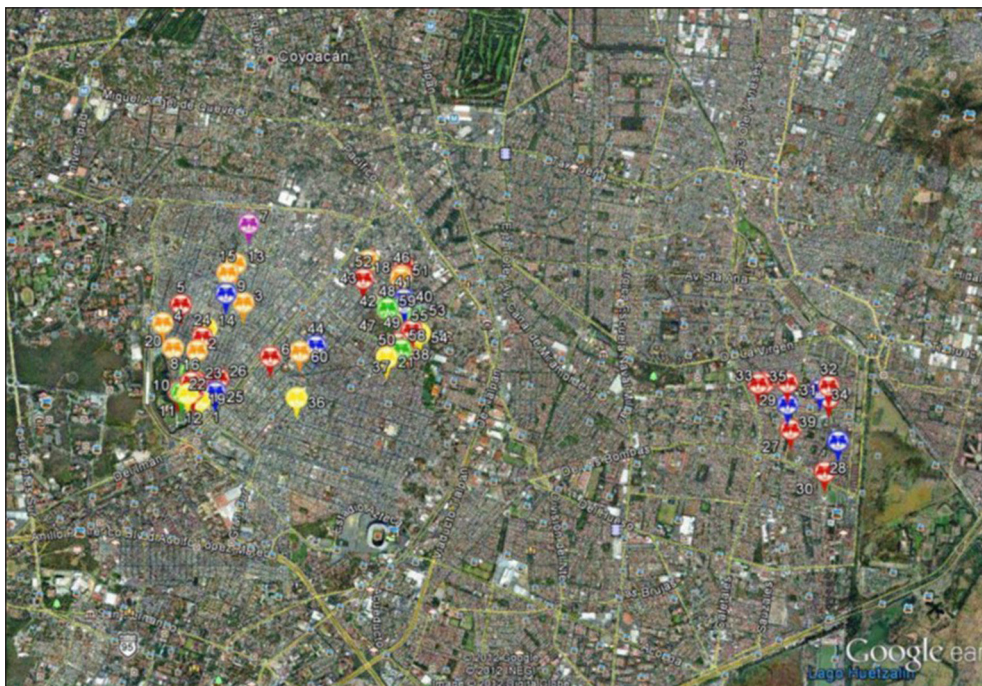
Coyoacán
Miguel Ángel de Quevedo
Av. Sta. Ana
Av. Las Torres
Anillo Periférico
Google earth
Lago Huetzalin
7
13
5
9
3
4
14
24
2
20
8
6
44
60
26
22
23
10
25
19
11
12
1
36
52
18
46
51
43
42
48
59
40
47
45
55
53
58
54
50
38
37
21
33
35
32
31
29
34
39
27
28
30